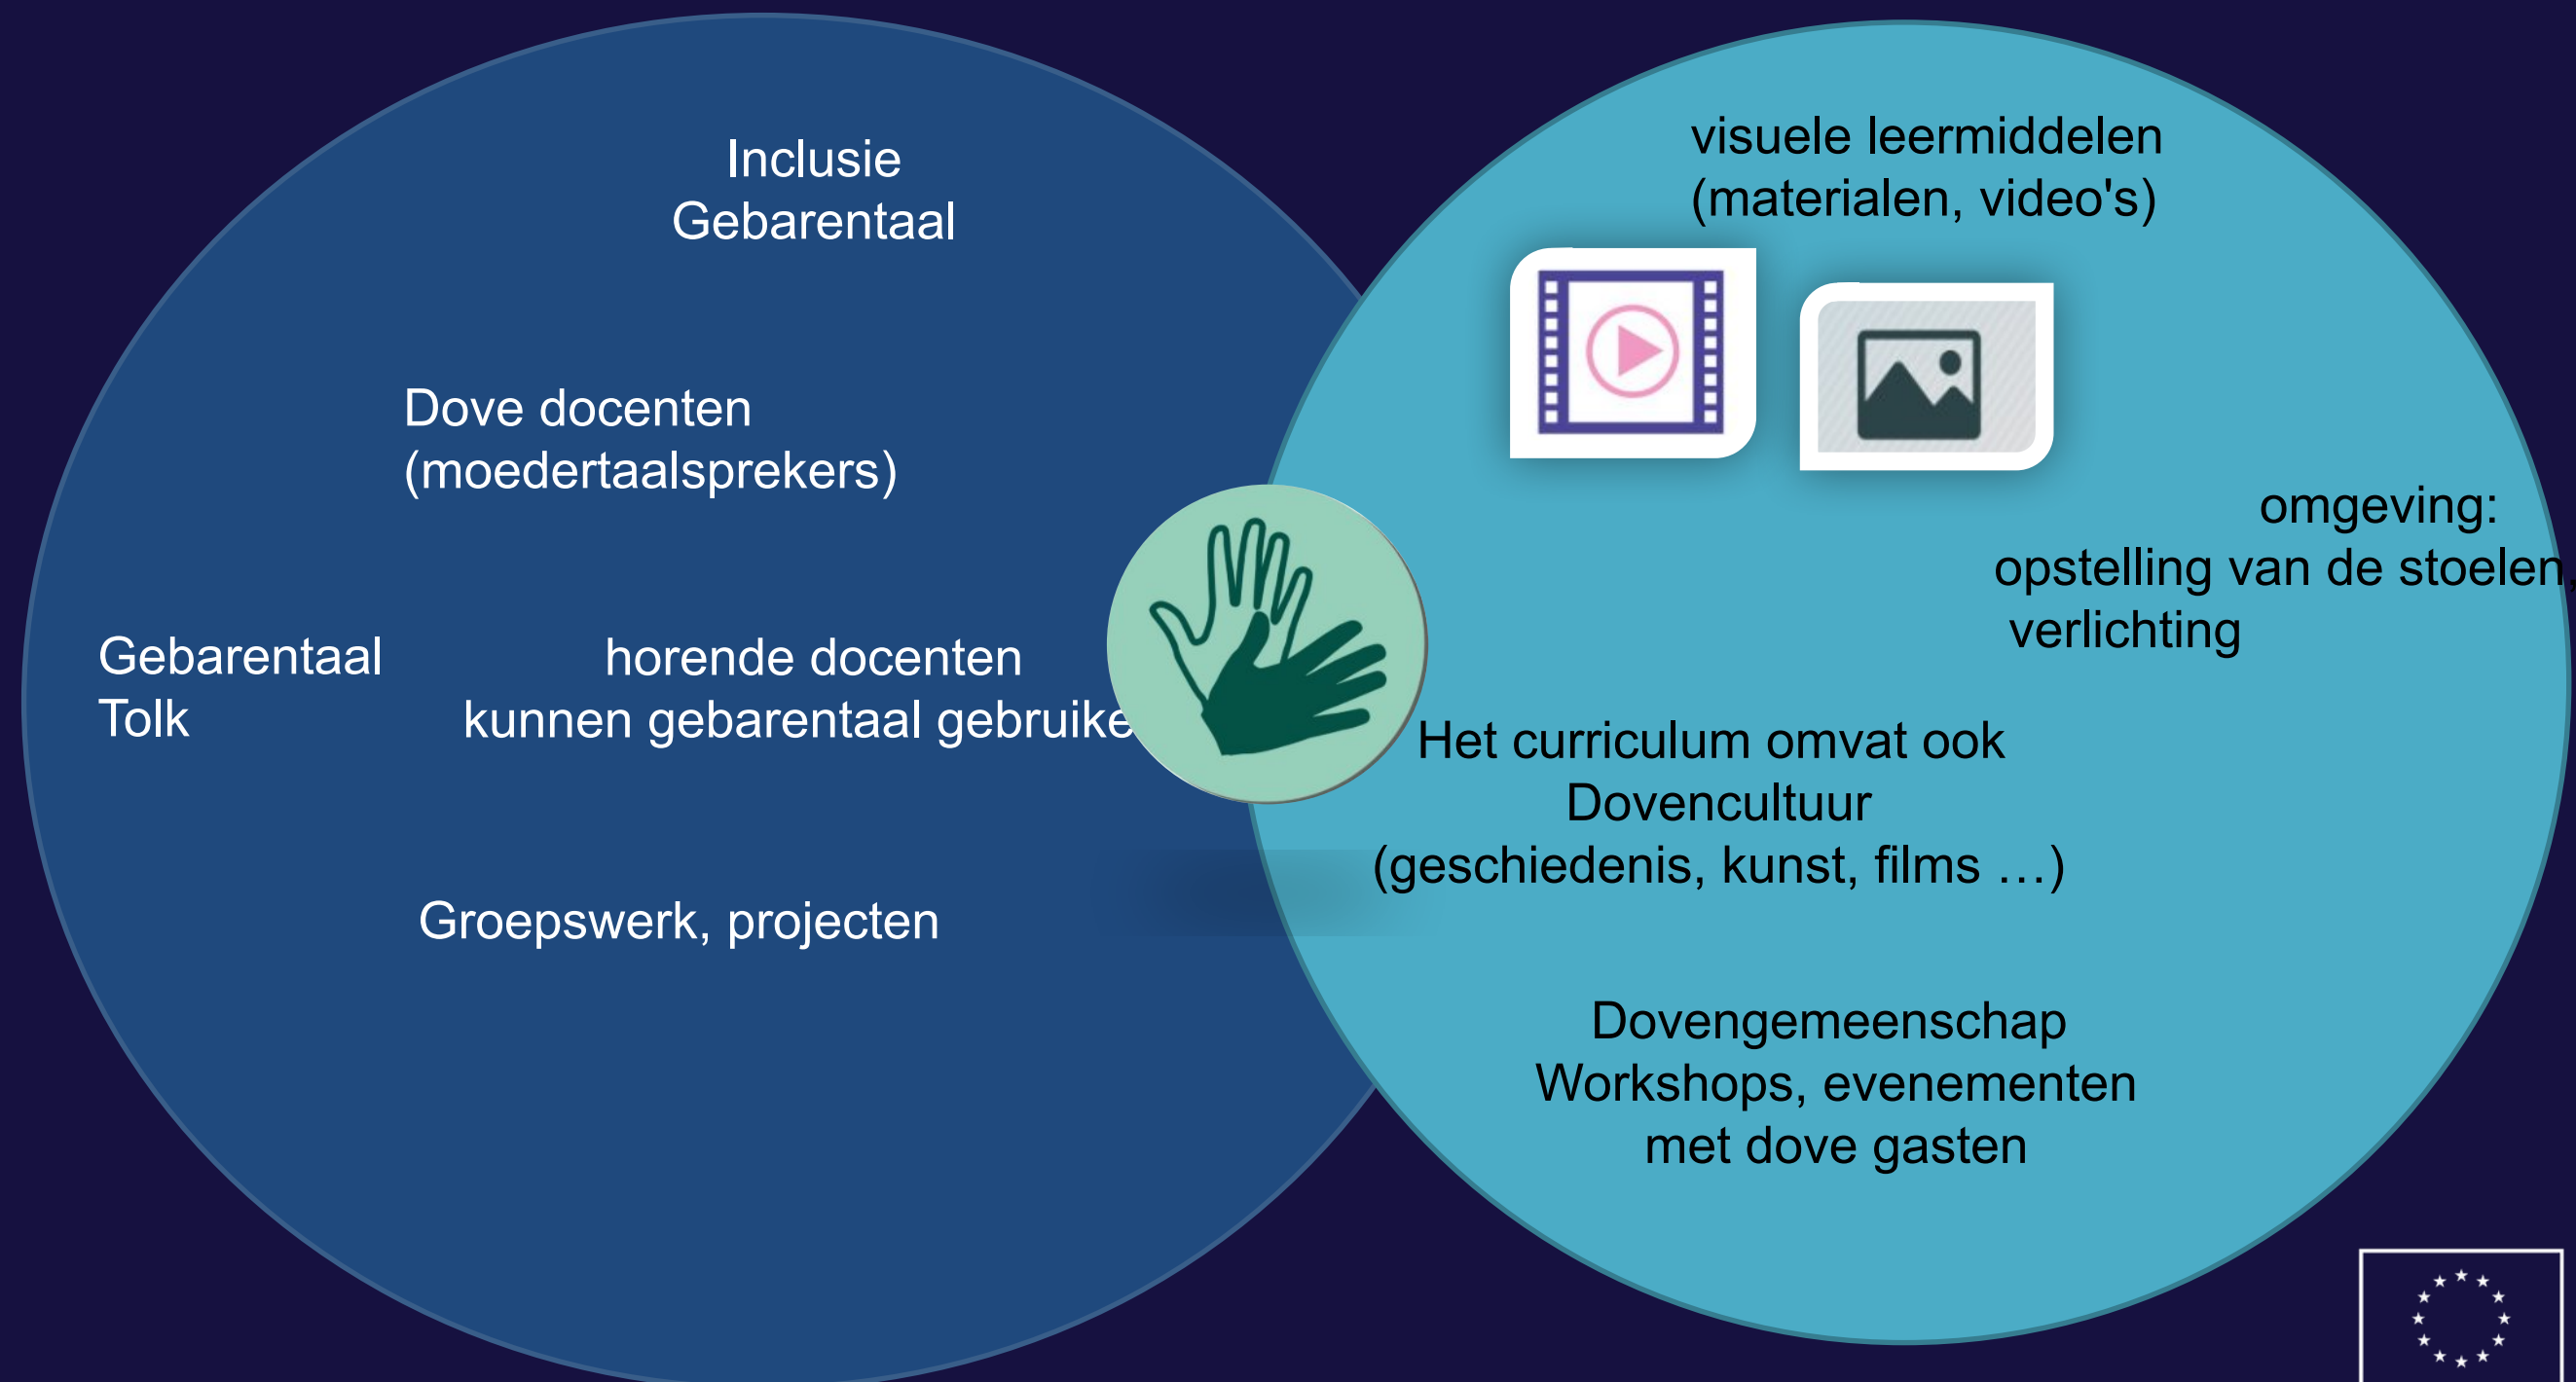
Inclusie
Gebarentaal

Dove docenten
(moedertaalsprekers)

Gebarentaal
Tolk

horende docenten
kunnen gebarentaal gebruike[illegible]

Groepswerk, projecten

visuele leermiddelen
(materialen, video's)

omgeving:
opstelling van de stoelen,
verlichting

Het curriculum omvat ook
Dovencultuur
(geschiedenis, kunst, films …)

Dovengemeenschap
Workshops, evenementen
met dove gasten